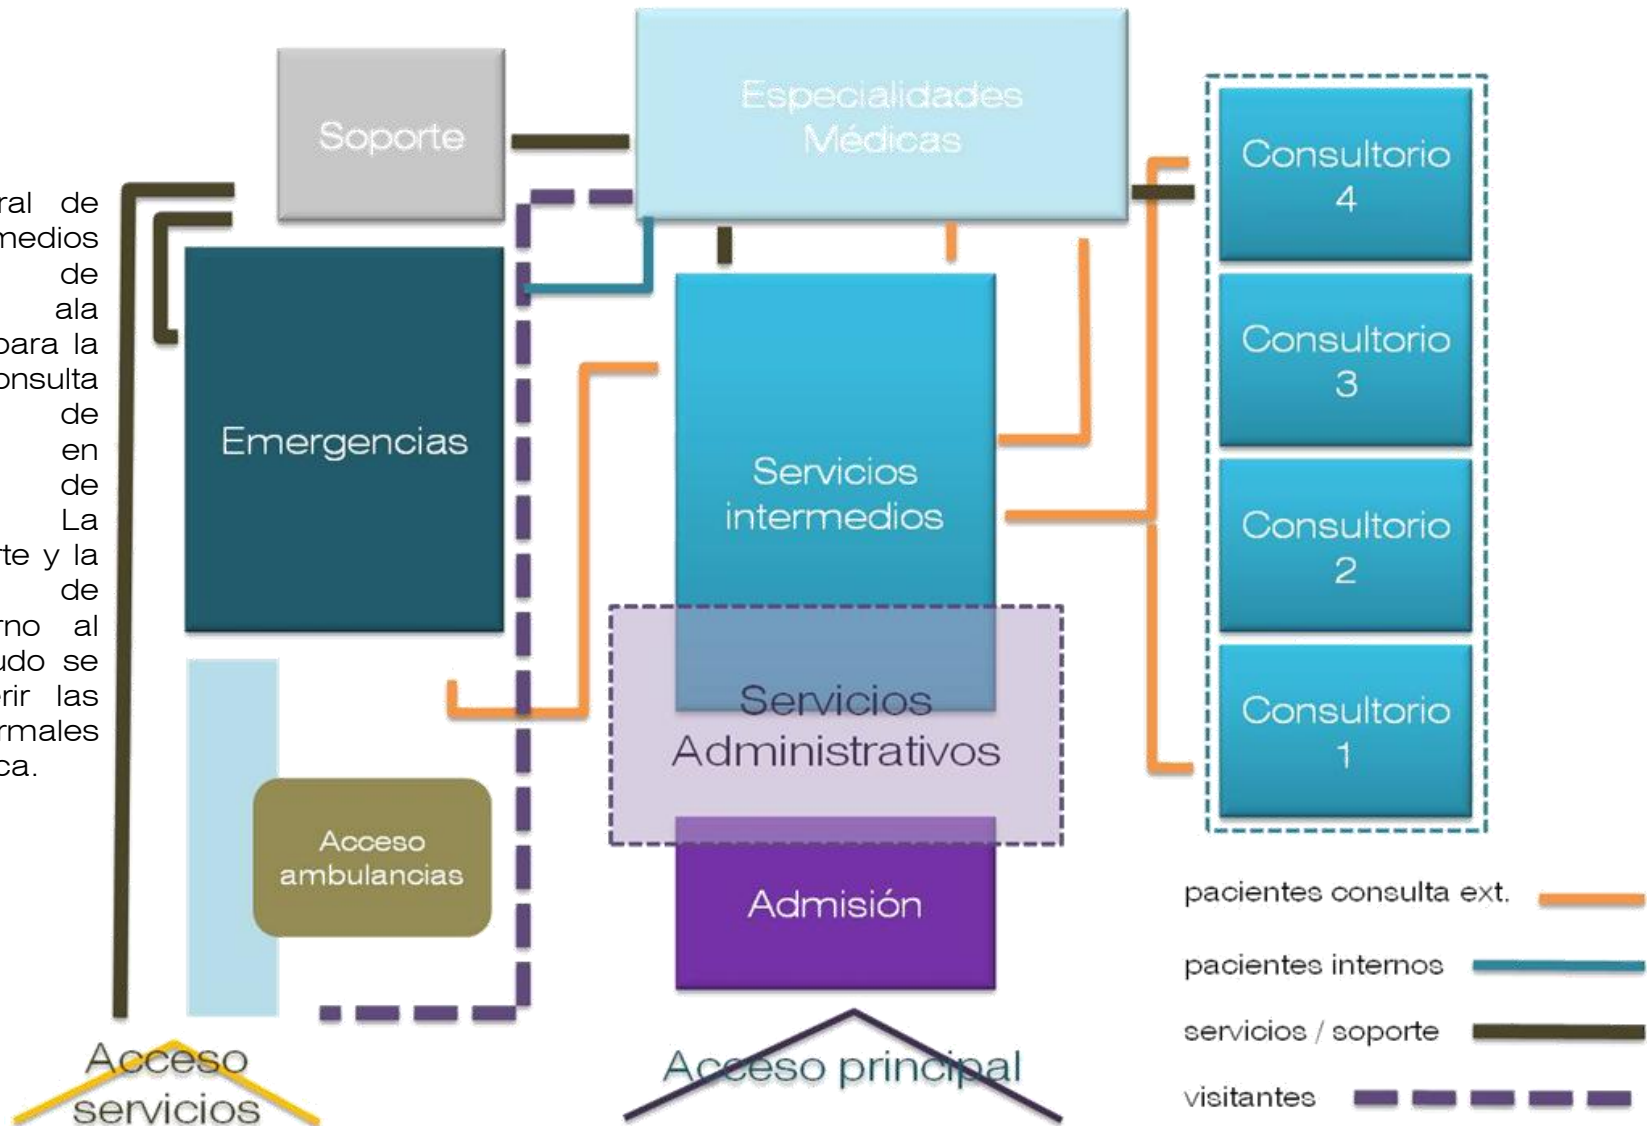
ral de
medios
de
ala
para la
onsulta
de
en
de
La
te y la
de
rno al
udo se
rir las
rmales
ca.

Soporte

Especialidades Médicas

Consultorio 4

Consultorio 3

Consultorio 2

Consultorio 1

Emergencias

Servicios intermedios

Servicios Administrativos

Acceso ambulancias

Admisión

pacientes consulta ext.

pacientes internos

servicios / soporte

visitantes

Acceso servicios

Acceso principal